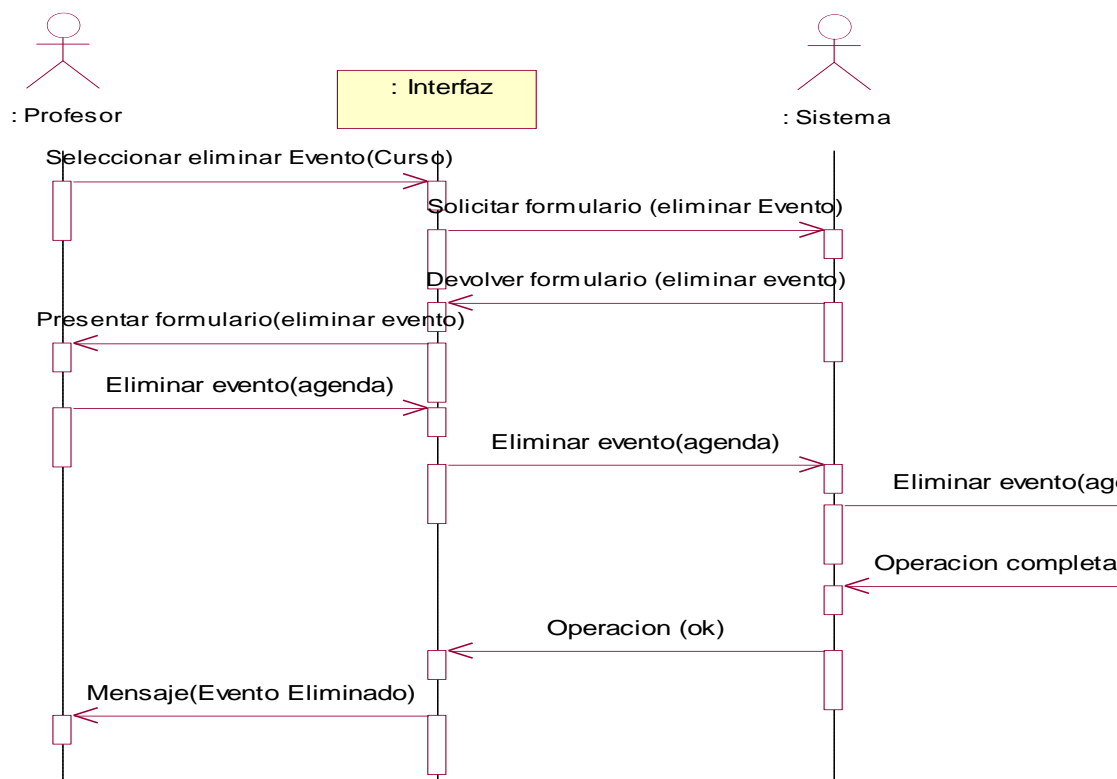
: Profesor

: Interfaz

: Sistema

Seleccionar eliminar Evento(Curso)

Solicitar formulario (eliminar Evento)

Devolver formulario (eliminar evento)

Presentar formulario(eliminar evento)

Eliminar evento(agenda)

Eliminar evento(agenda)

Eliminar evento(ag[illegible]

Operacion completa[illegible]

Operacion (ok)

Mensaje(Evento Eliminado)